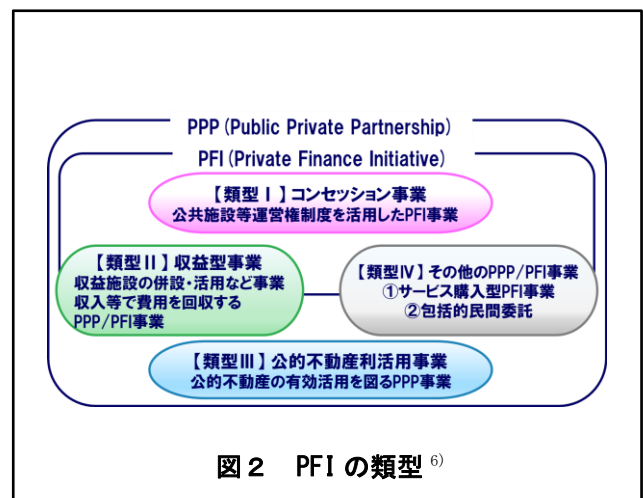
PPP (Public Private Partnership)

PFI (Private Finance Initiative)

【類型Ⅰ】コンセッション事業
公共施設等運営権制度を活用したPFI事業

【類型Ⅱ】収益型事業
収益施設の併設・活用など事業収入等で費用を回収するPPP/PFI事業

【類型Ⅳ】その他のPPP/PFI事業
①サービス購入型PFI事業
②包括的民間委託

【類型Ⅲ】公的不動産利活用事業
公的不動産の有効活用を図るPPP事業

図２　PFI の類型 $^{6)}$